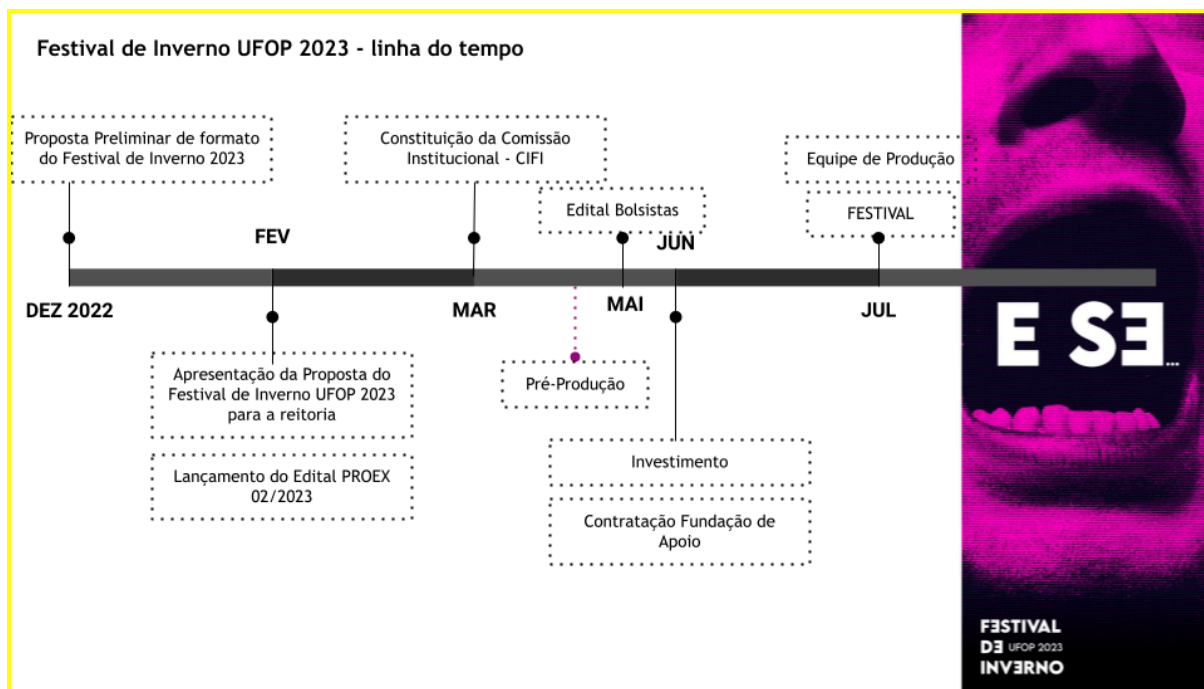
Festival de Inverno UFOP 2023 - linha do tempo

Proposta Preliminar de formato do Festival de Inverno 2023

Constituição da Comissão Institucional - CIFI

Equipe de Produção

Edital Bolsistas

FESTIVAL

FEV

JUN

DEZ 2022

MAR

MAI

JUL

Apresentação da Proposta do Festival de Inverno UFOP 2023 para a reitoria

Lançamento do Edital PROEX 02/2023

Pré-Produção

Investimento

Contratação Fundação de Apoio

E SƎ...

FƎSTIVAL
DƎ UFOP 2023
INVƎRNO